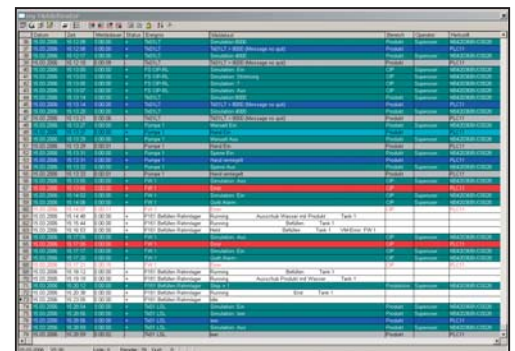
| | Datum | Zeit | Wertedauer | Status | Ereignis | Meldetext | Bereich | Operator | Herkunft |
|---|---|---|---|---|---|---|---|---|---|
| | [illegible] | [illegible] | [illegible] | | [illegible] | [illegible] | Produkt | Supervisor | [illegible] |
| | 15.03.2006 | 15:14:46 | 0:00:00 | + | P101 Befüllen Rahmlager | Running | Ausschub Wasser mit Produkt | Tank 1 | |
| | 15.03.2006 | 15:16:18 | 0:00:00 | + | P101 Befüllen Rahmlager | Running | | | |
| | 15.03.2006 | 15:16:53 | 0:00:00 | + | P101 Befüllen Rahmlager | Held | Befüllen | Tank 1 | VM-Error FW 1 |
| | 15.03.2006 | 15:18:12 | 0:00:00 | + | P101 Befüllen Rahmlager | Running | Befüllen | Tank 1 | |
| | 15.03.2006 | 15:19:18 | 0:00:00 | + | P101 Befüllen Rahmlager | Running | Ausschub Produkt mit Wasser | Tank 1 | |
| | 15.03.2006 | 15:20:12 | 0:00:00 | + | P101 Befüllen Rahmlager | Running | Ende | Tank 1 | |
| | 15.03.2006 | 15:23:08 | 0:00:00 | + | P101 Befüllen Rahmlager | Idle | | | |